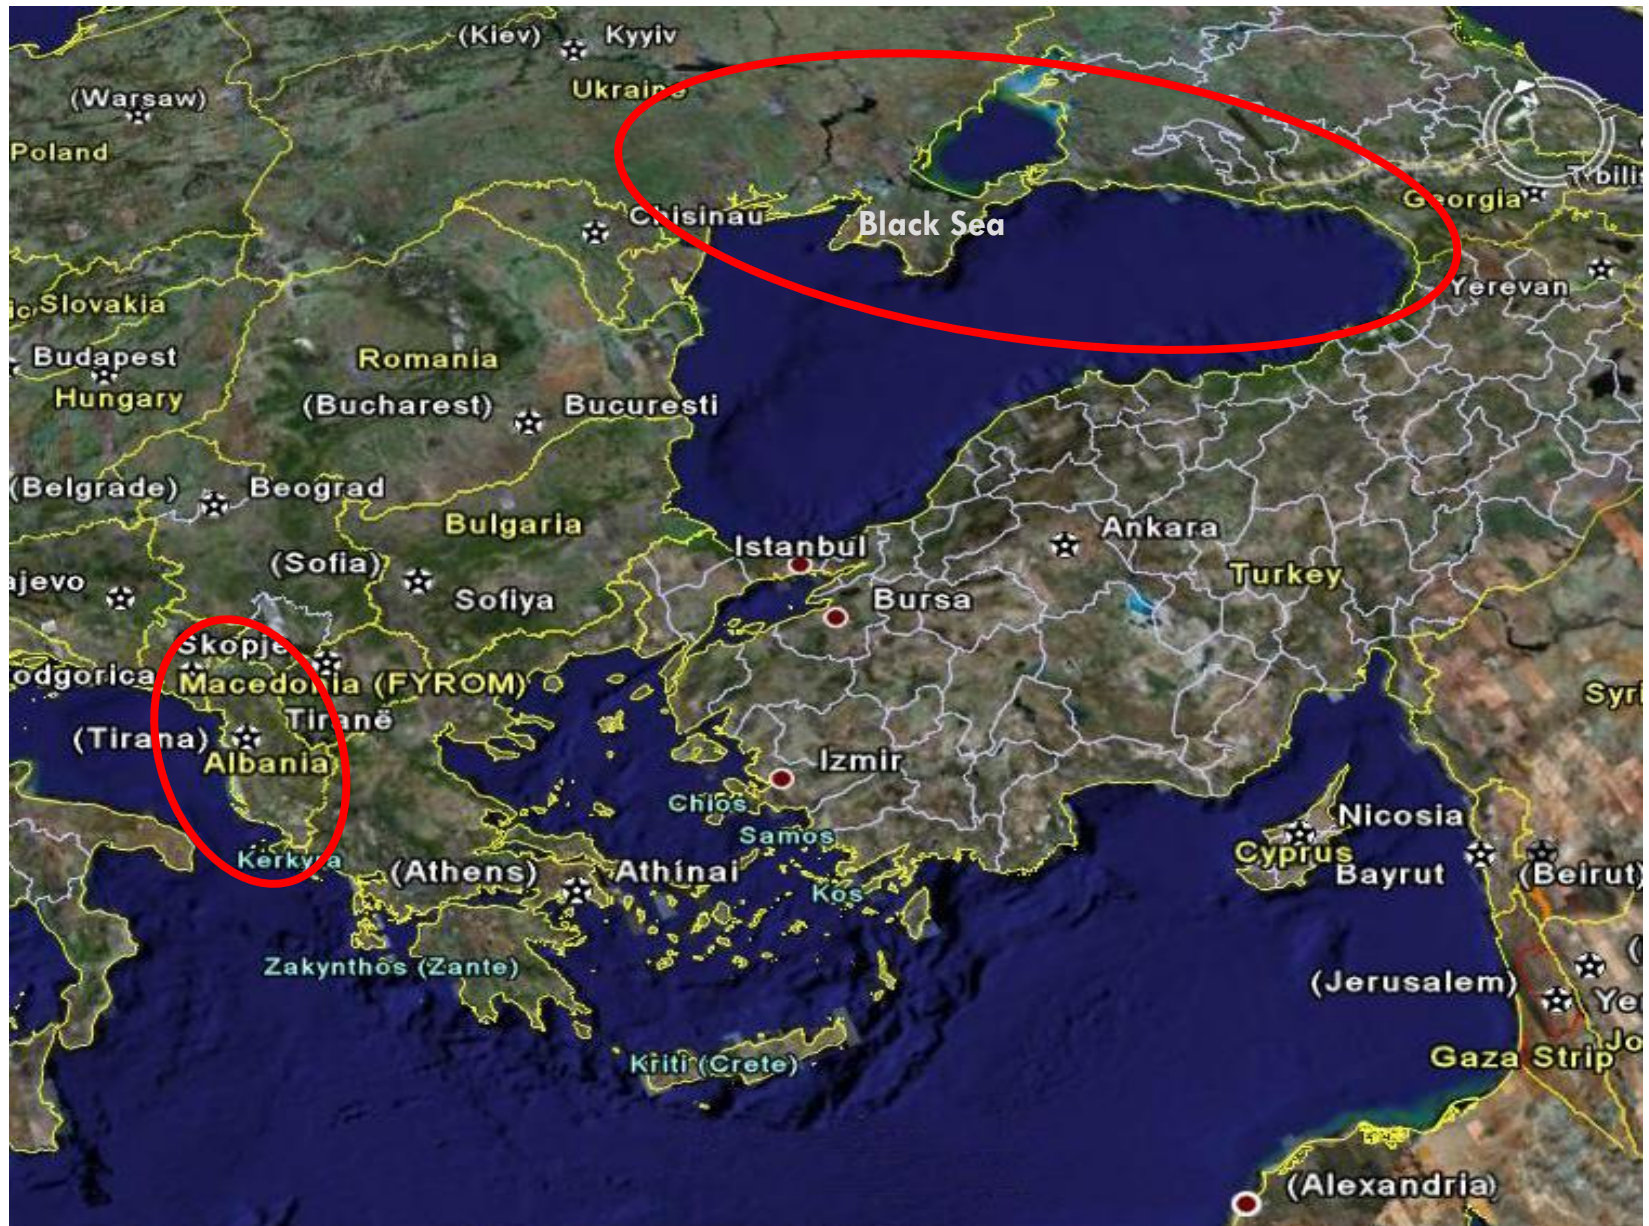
(Kiev) Kyyiv
(Warsaw)
Ukraine
Poland
Chisinau
Black Sea
Georgia
Tbilisi
Yerevan
Slovakia
Budapest
Hungary
Romania
(Bucharest) Bucuresti
(Belgrade) Beograd
Bulgaria
Istanbul
Ankara
(Sofia) Sofiya
Turkey
ajevo
Bursa
Skopje
odgorica
Macedonia (FYROM)
Tiranë
(Tirana)
Albania
Izmir
Chios
Samos
Nicosia
Cyprus
Bayrut
(Beirut)
Syri
Kerkyra
(Athens) Athínai
Kos
Zakynthos (Zante)
(Jerusalem)
Ye
Jo
Gaza Strip
Kriti (Crete)
(Alexandria)